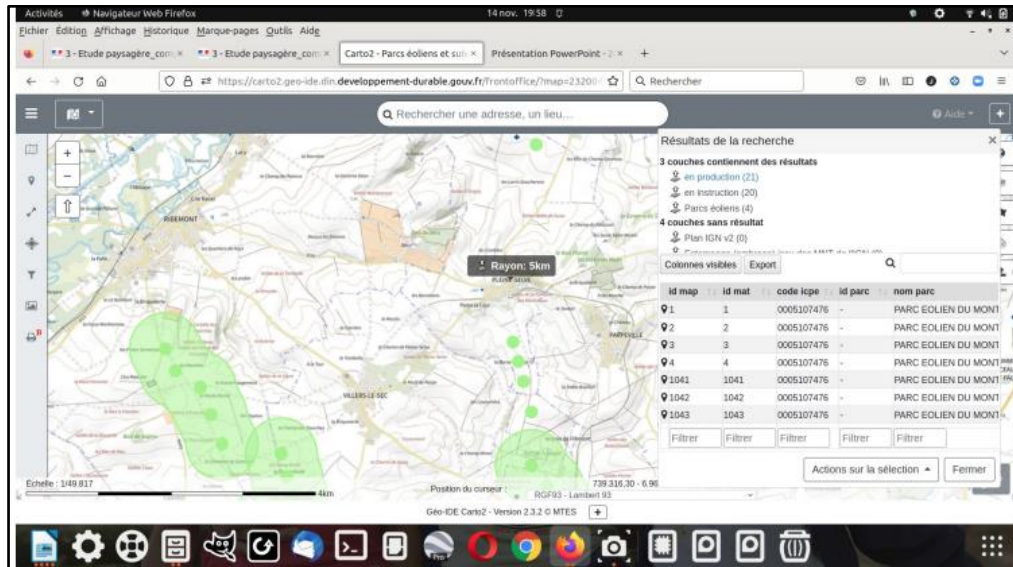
Activités Navigateur Web Firefox 14 nov. 19:58

Fichier Édition Affichage Historique Marque-pages Outils Aide

3 - Etude paysagère_com × 3 - Etude paysagère_com × Carto2 - Parcs éoliens et suiv × Présentation PowerPoint - 2 × +

https://carto2.geo-ide.din.developpement-durable.gouv.fr/frontoffice/?map=23200 Rechercher

Rechercher une adresse, un lieu...

Aide

Rayon: 5km

RIBEMONT

VILLERS-LE-SEC

Résultats de la recherche

3 couches contiennent des résultats
en production (21)
en instruction (20)
Parcs éoliens (4)
4 couches sans résultat
Plan IGN v2 (0)
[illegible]

Colonnes visibles Export

| id map | id mat | code icpe | id parc | nom parc |
|---|---|---|---|---|
| 1 | 1 | 0005107476 | - | PARC EOLIEN DU MONT |
| 2 | 2 | 0005107476 | - | PARC EOLIEN DU MONT |
| 3 | 3 | 0005107476 | - | PARC EOLIEN DU MONT |
| 4 | 4 | 0005107476 | - | PARC EOLIEN DU MONT |
| 1041 | 1041 | 0005107476 | - | PARC EOLIEN DU MONT |
| 1042 | 1042 | 0005107476 | - | PARC EOLIEN DU MONT |
| 1043 | 1043 | 0005107476 | - | PARC EOLIEN DU MONT |
| Filtrer | Filtrer | Filtrer | Filtrer | Filtrer |

Actions sur la sélection Fermer

Echelle : 1/49 817

4km

Position du curseur : 739 316,30 - 6 96

RGF93 - Lambert 93

Géo-IDE Carto2 - Version 2.3.2 © MTES +